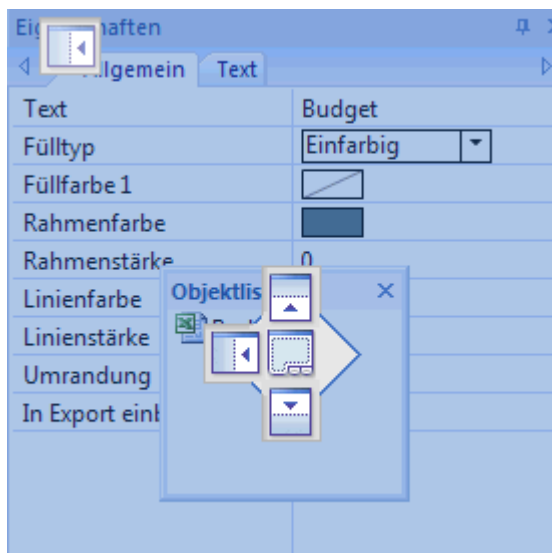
Eig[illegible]aften

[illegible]llgemein Text

| Text | Budget |
|---|---|
| Fülltyp | Einfarbig |
| Füllfarbe 1 | |
| Rahmenfarbe | |
| Rahmenstärke | 0 |
| Linienfarbe | |
| Linienstärke | |
| Umrandung | |
| In Export einl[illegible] | |

Objektlis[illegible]
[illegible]